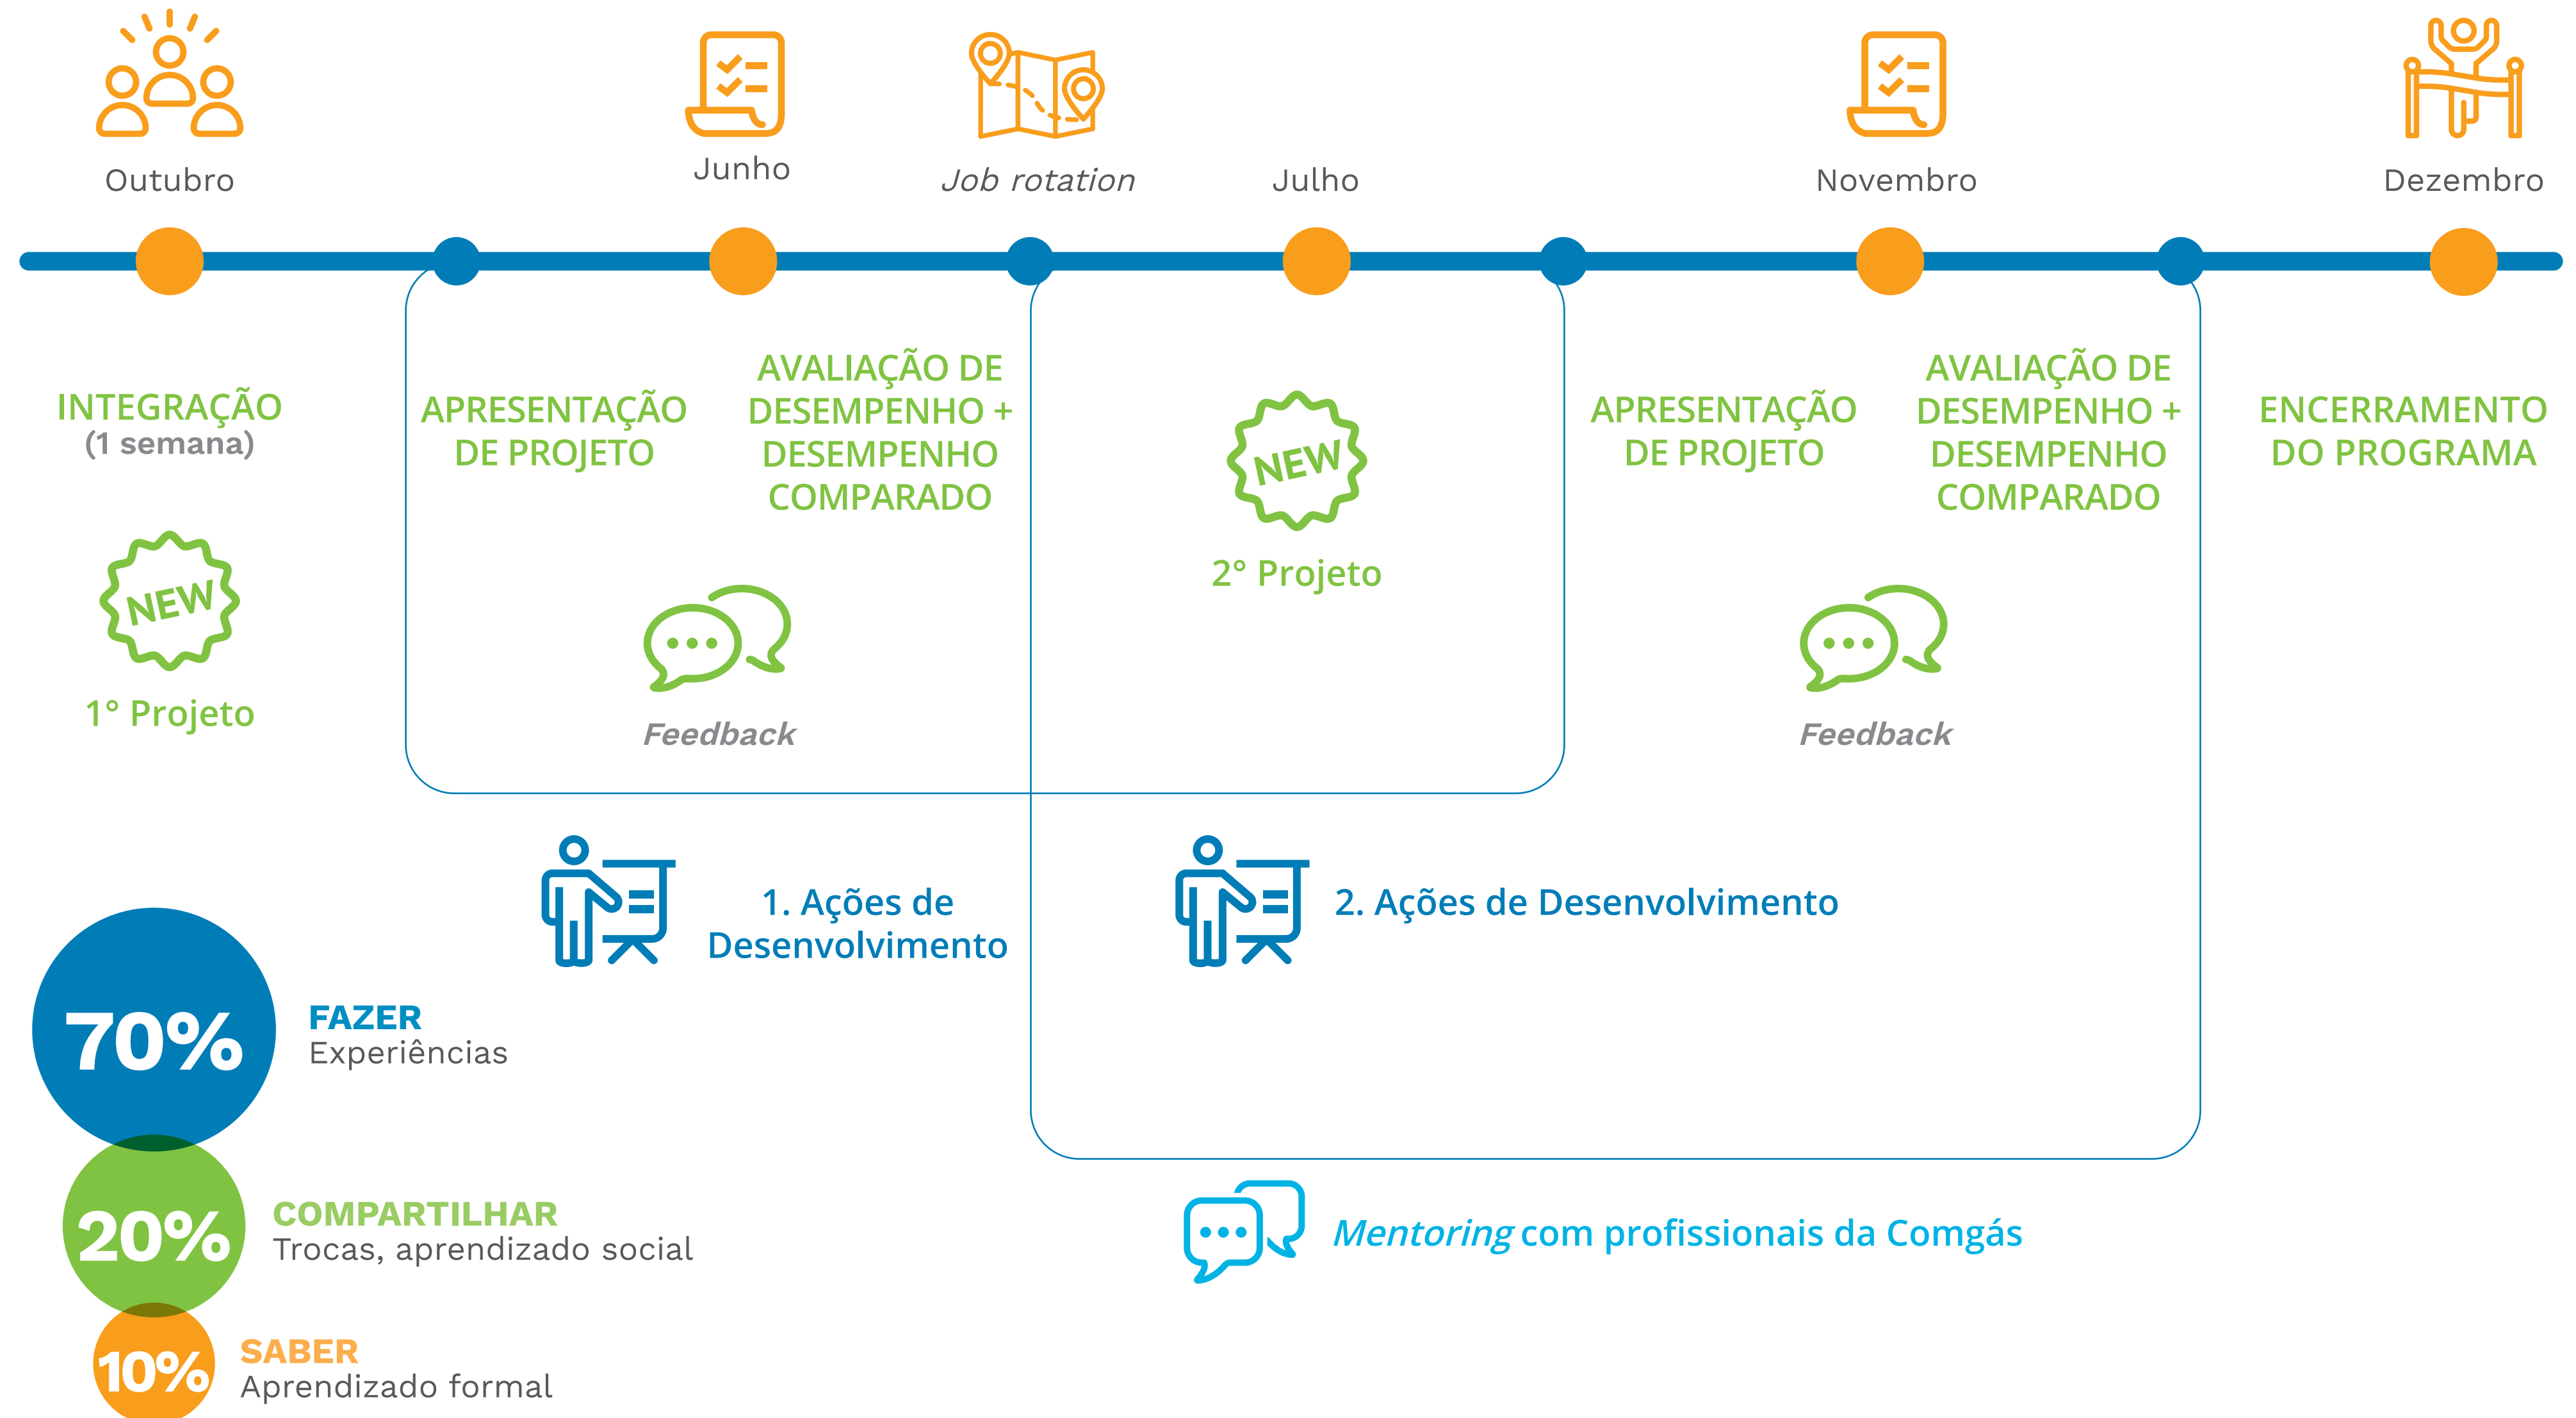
Outubro

Junho

Job rotation

Julho

Novembro

Dezembro

INTEGRAÇÃO
(1 semana)

NEW

1° Projeto

APRESENTAÇÃO DE PROJETO

AVALIAÇÃO DE DESEMPENHO + DESEMPENHO COMPARADO

Feedback

NEW

2° Projeto

APRESENTAÇÃO DE PROJETO

AVALIAÇÃO DE DESEMPENHO + DESEMPENHO COMPARADO

Feedback

ENCERRAMENTO DO PROGRAMA

1. Ações de Desenvolvimento

2. Ações de Desenvolvimento

70%
FAZER
Experiências

20%
COMPARTILHAR
Trocas, aprendizado social

10%
SABER
Aprendizado formal

Mentoring com profissionais da Comgás